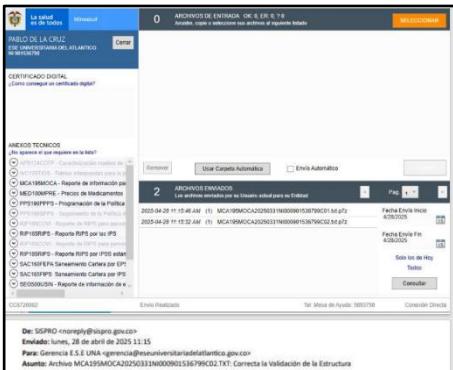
La salud es de todos Minsalud

PABLO DE LA CRUZ
ESE UNIVERSITARIA DEL ATLANTICO
NI 900156799

Cerrar

CERTIFICADO DIGITAL
¿Cómo conseguir un certificado digital?

ANEXOS TECNICOS
¿No aparece el que requiere en la lista?

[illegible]
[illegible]
MCA195MOCA - Reporte de información pa
MED100MPRE - Precios de Medicamentos
PPS190PPPS - Programación de la Política
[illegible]
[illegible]
RIP165RIPS - Reporte RIPS por las IPS
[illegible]
RIP165RIPS - Reporte RIPS por IPSS estan
SAC160FEPA Saneamiento Cartera por EPS
SAC160FIPS Saneamiento Cartera por IPS
SEG500USIN - Reporte de información de e

0 ARCHIVOS DE ENTRADA OK: 0, ER: 0, T: 0
Arrastre, copie o seleccione sus archivos al siguiente listado

SELECCIONAR

Remover
Usar Carpeta Automática
Envío Automático

2 ARCHIVOS ENVIADOS
Los archivos enviados por su Usuario actual para su Entidad

Pag. 1

2025-04-28 11:15:46 AM (1) MCA195MOCA20250331NI000901536799C01.txt.p7z
2025-04-28 11:15:32 AM (1) MCA195MOCA20250331NI000901536799C02.txt.p7z

Fecha Envío Inicio
4/28/2025
Fecha Envío Fin
4/28/2025
Solo los de Hoy
Todos
Consultar

CC6726992
Envío Realizado
Tel. Mesa de Ayuda: 5893750
Conexión Directa

De: SISPRO <noreply@sispro.gov.co>
Enviado: lunes, 28 de abril de 2025 11:15
Para: Gerencia E.S.E UNA <gerencia@eseuniversitariadelatlantico.gov.co>
Asunto: Archivo MCA195MOCA20250331NI000901536799C02.TXT: Correcta la Validación de la Estructura